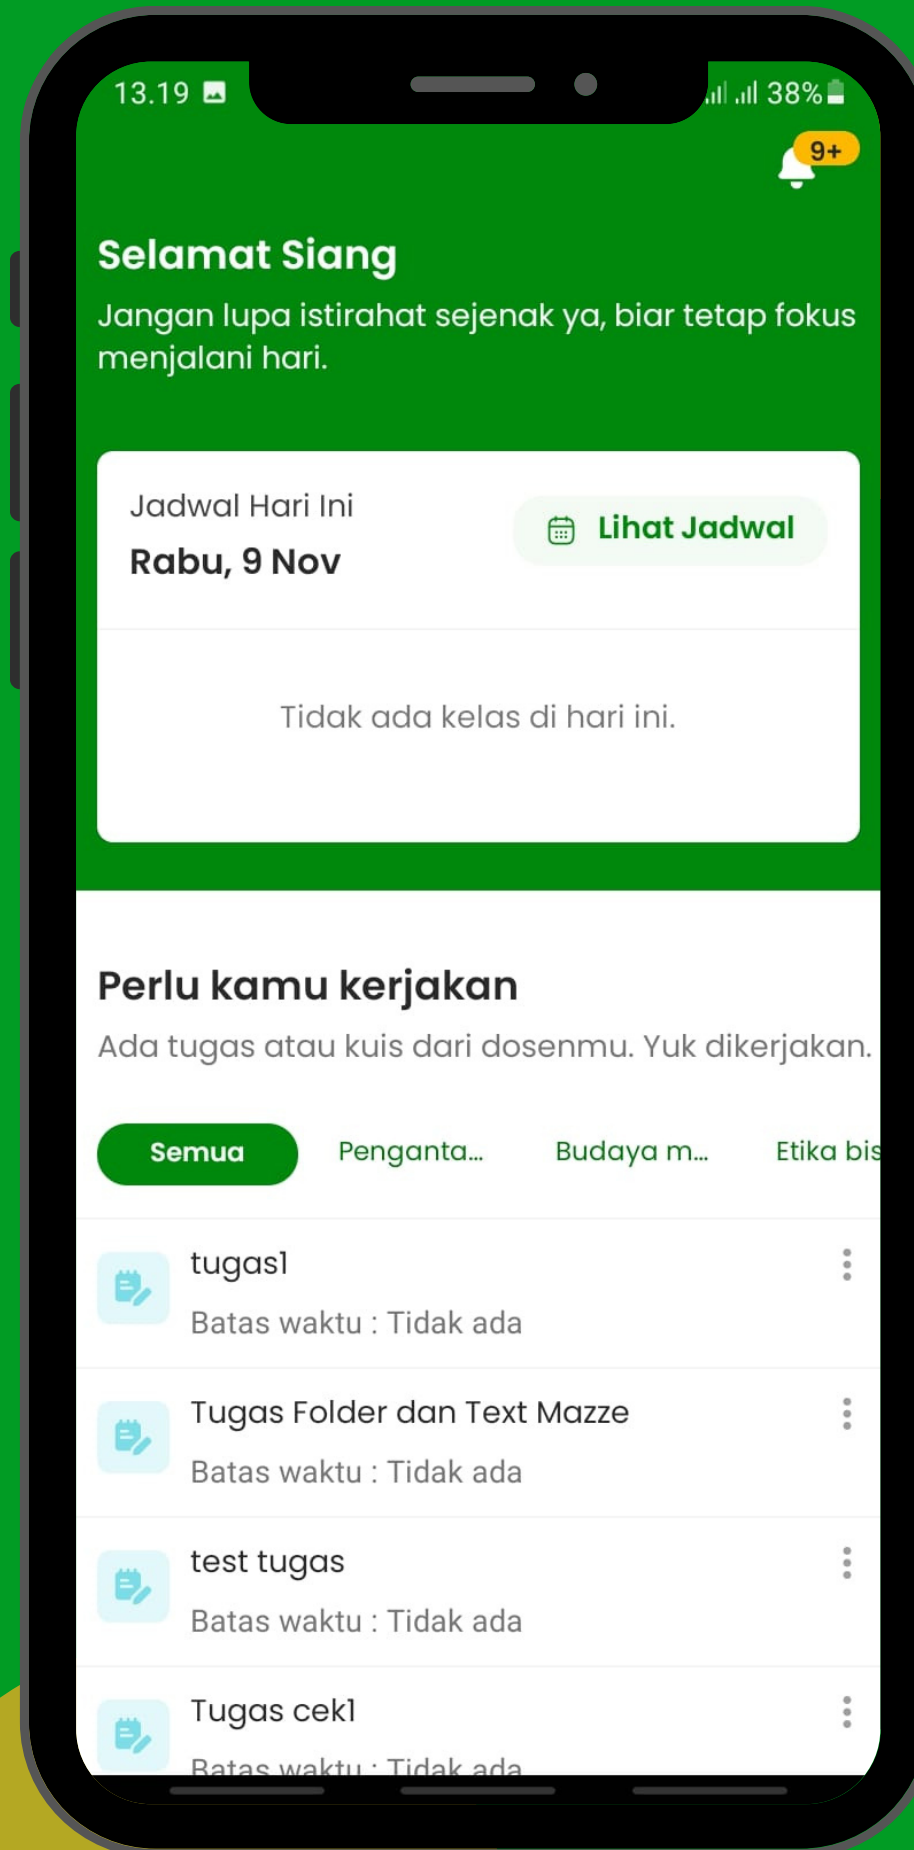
13.19 38%

9+

Selamat Siang
Jangan lupa istirahat sejenak ya, biar tetap fokus menjalani hari.

Jadwal Hari Ini
Rabu, 9 Nov

Lihat Jadwal

Tidak ada kelas di hari ini.

Perlu kamu kerjakan
Ada tugas atau kuis dari dosenmu. Yuk dikerjakan.

Semua Penganta... Budaya m... Etika bis

tugas1
Batas waktu : Tidak ada

Tugas Folder dan Text Mazze
Batas waktu : Tidak ada

test tugas
Batas waktu : Tidak ada

Tugas cek1
Batas waktu : Tidak ada